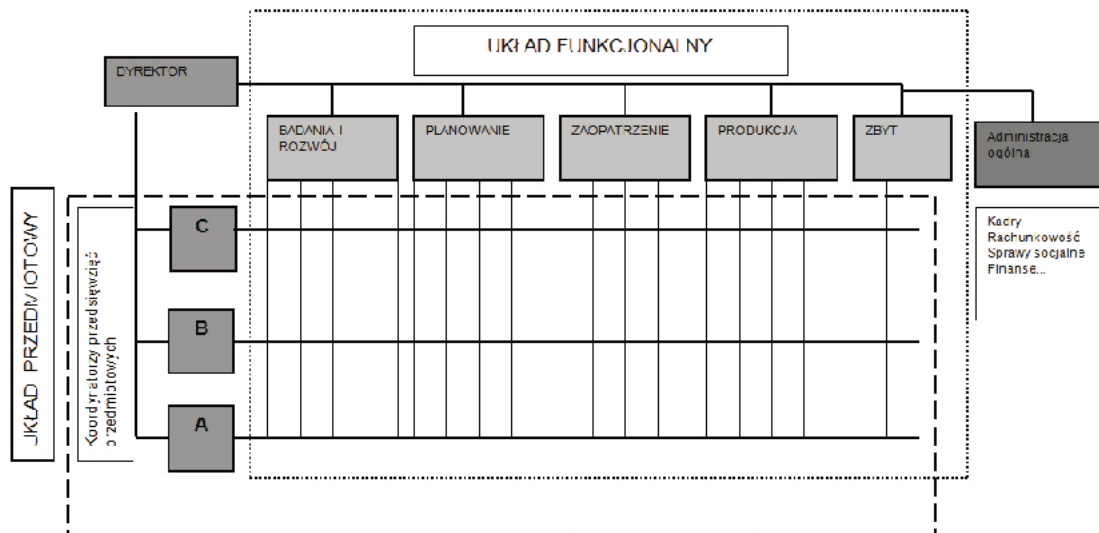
UKŁAD FUNKCJONALNY

DYREKTOR

BADANIA I ROZWÓJ

PLANOWANIE

ZAOPATRZENIE

PRODUKCJA

ZBYT

Administracja ogólna

Kadry
Rachunkowość
Sprawy socjalne
Finanse...

UKŁAD PRZEDMIOTOWY

Koordynatorzy przedsięwzięć przedmiotowych

C

B

A